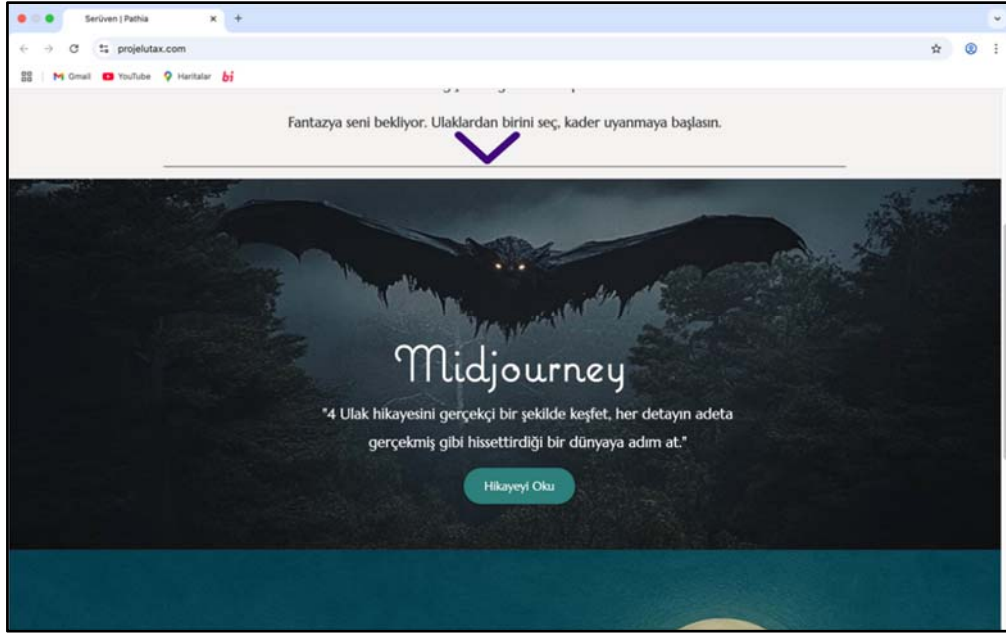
Serüven | Pathia

projelutax.com

Gmail YouTube Haritalar bi

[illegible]

Fantazya seni bekliyor. Ulaklardan birini seç, kader uyanmaya başlasın.

Midjourney

"4 Ulak hikayesini gerçekçi bir şekilde keşfet, her detayın adeta gerçekmiş gibi hissettirdiği bir dünyaya adım at."

Hikayeyi Oku